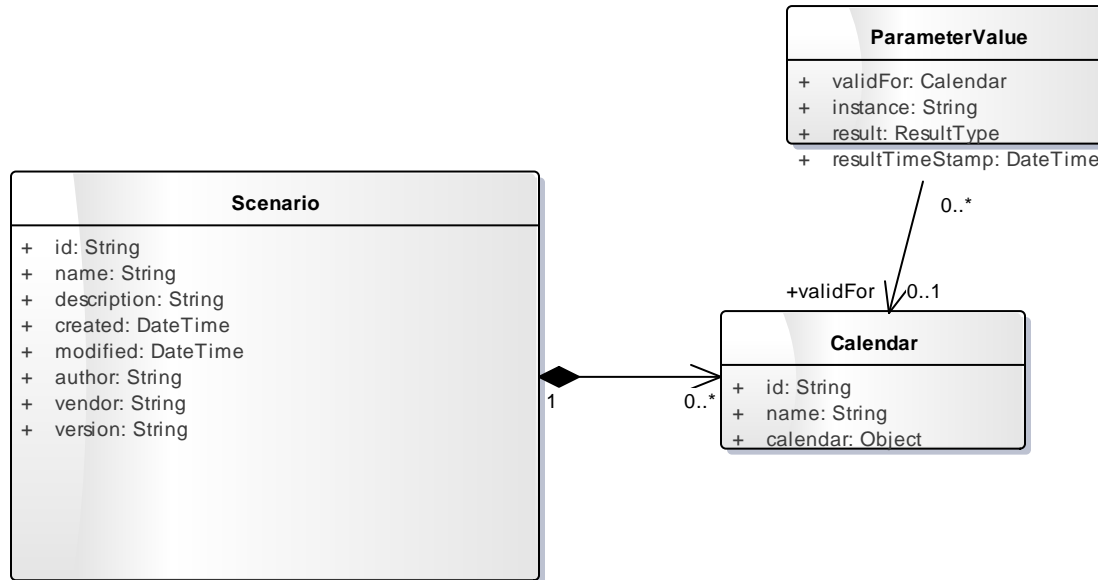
ParameterValue

+ validFor: Calendar
+ instance: String
+ result: ResultType
+ resultTimeStamp: DateTime

0..*

+validFor 0..1

Scenario

+ id: String
+ name: String
+ description: String
+ created: DateTime
+ modified: DateTime
+ author: String
+ vendor: String
+ version: String

1

0..*

Calendar

+ id: String
+ name: String
+ calendar: Object